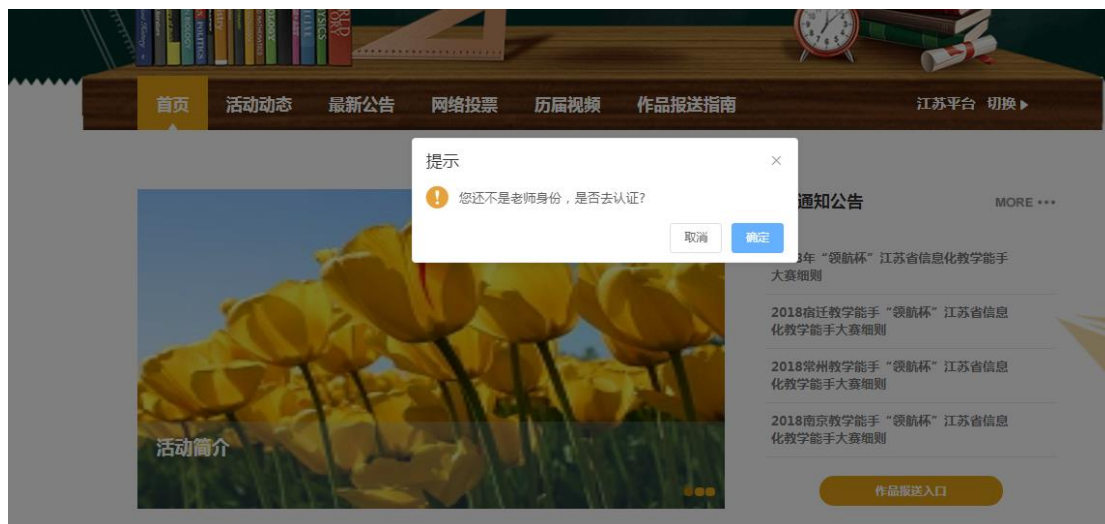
首页 活动动态 最新公告 网络投票 历届视频 作品报送指南 江苏平台 切换 ▶

提示 ×

您还不是老师身份，是否去认证?

取消 确定

通知公告 MORE •••

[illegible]8年“领航杯”江苏省信息化教学能手大赛细则

2018宿迁教学能手“领航杯”江苏省信息化教学能手大赛细则

2018常州教学能手“领航杯”江苏省信息化教学能手大赛细则

2018南京教学能手“领航杯”江苏省信息化教学能手大赛细则

活动简介

作品报送入口